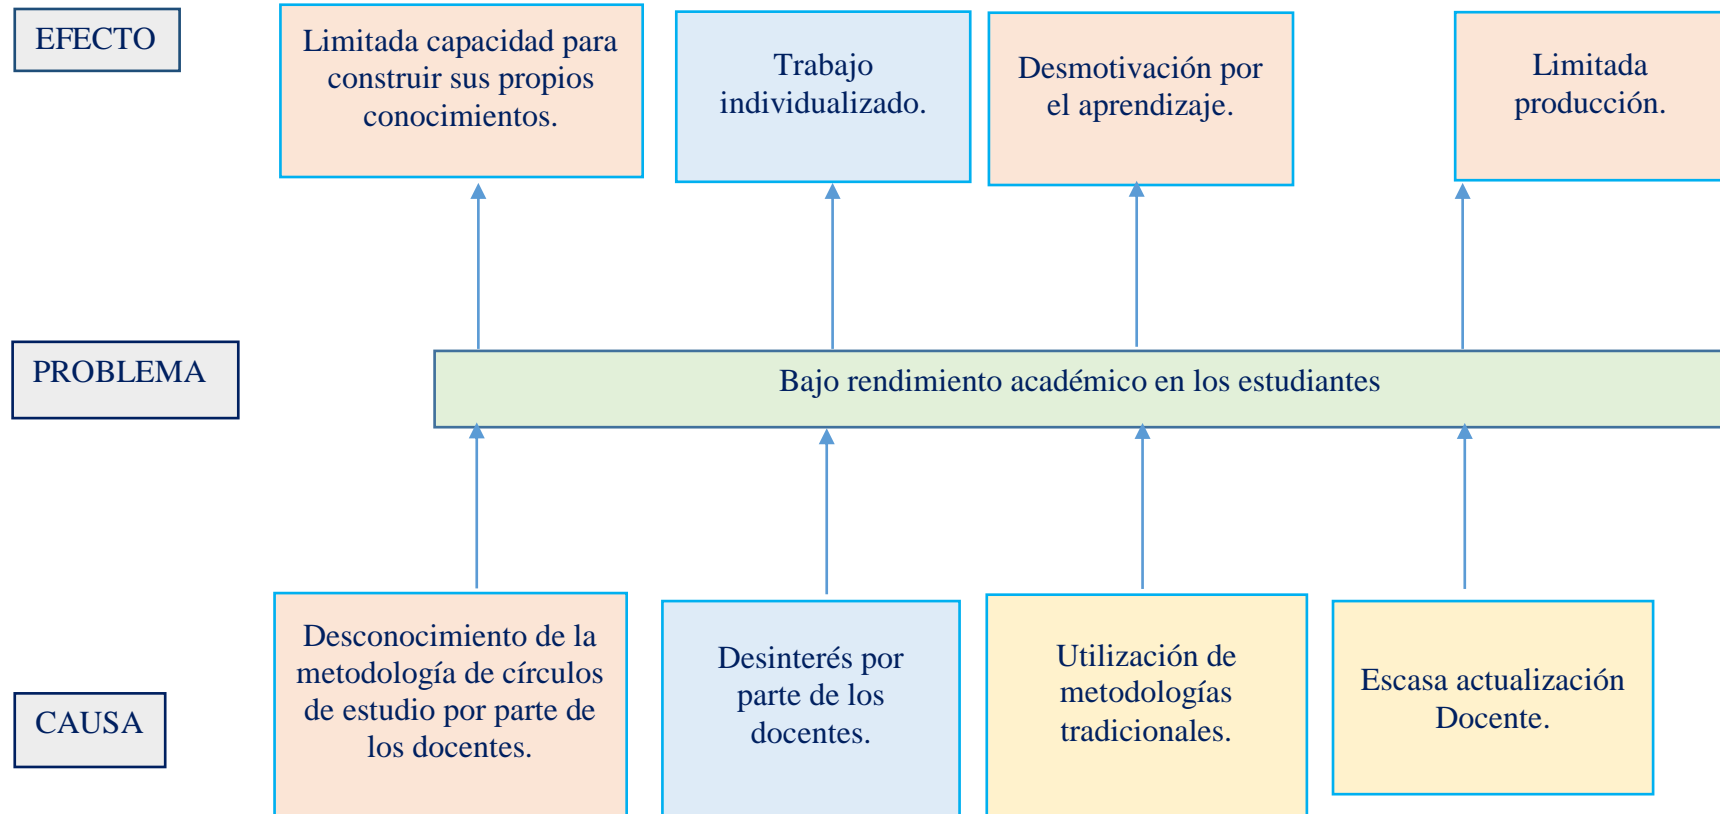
EFECTO

Limitada capacidad para construir sus propios conocimientos.

Trabajo individualizado.

Desmotivación por el aprendizaje.

Limitada producción.

PROBLEMA

Bajo rendimiento académico en los estudiantes

CAUSA

Desconocimiento de la metodología de círculos de estudio por parte de los docentes.

Desinterés por parte de los docentes.

Utilización de metodologías tradicionales.

Escasa actualización Docente.